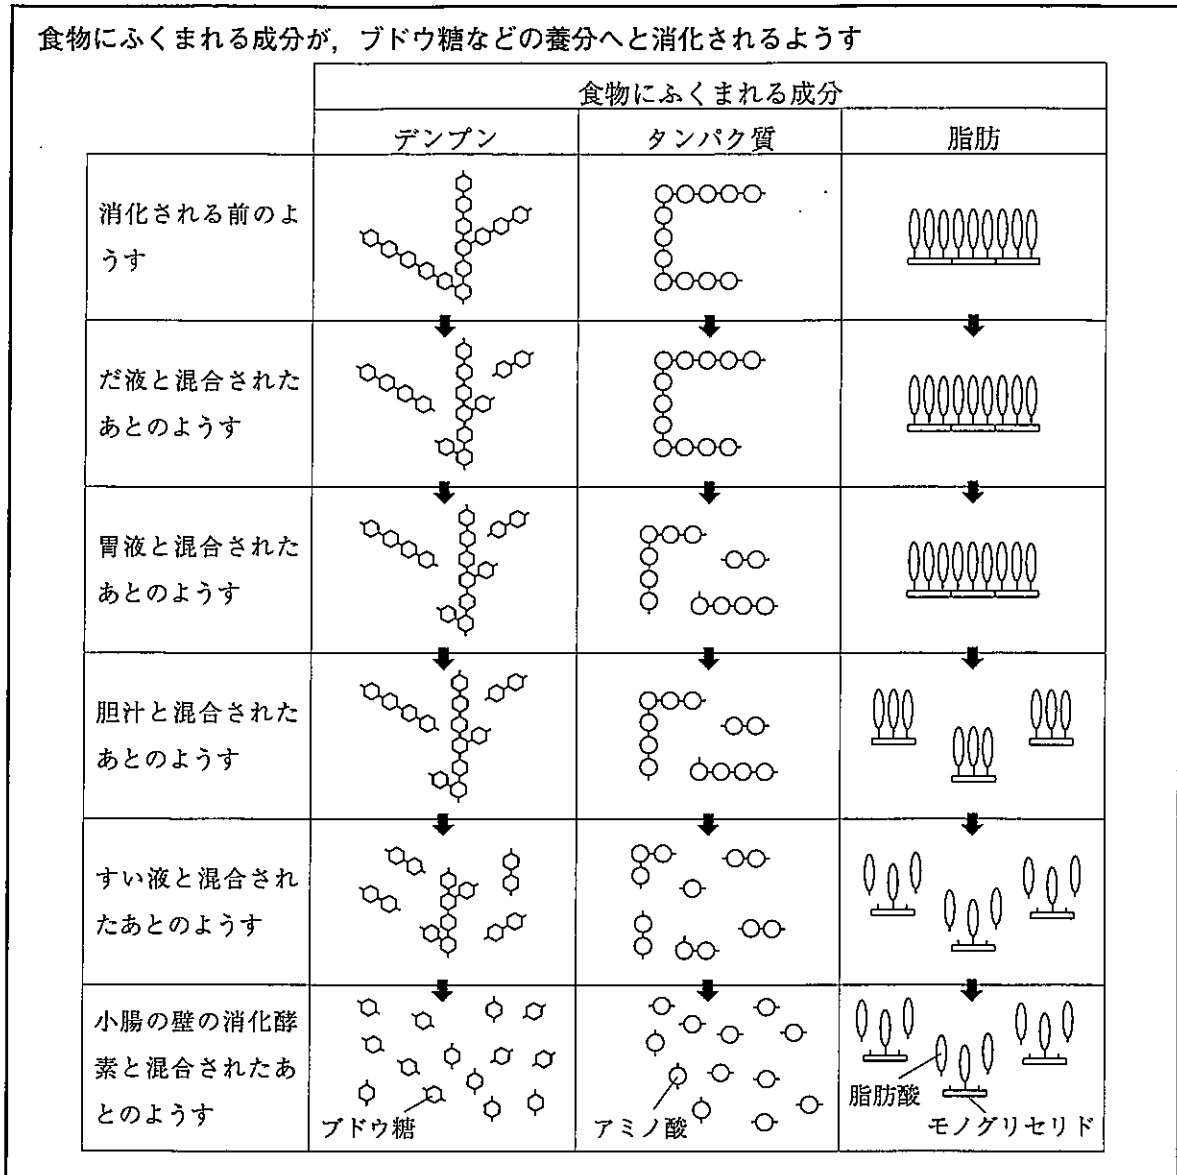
食物にふくまれる成分が，ブドウ糖などの養分へと消化されるようす

| | 食物にふくまれる成分 | | |
|---|---|---|---|
| | デンプン | タンパク質 | 脂肪 |
| 消化される前のようす | | | |
| だ液と混合されたあとのようす | | | |
| 胃液と混合されたあとのようす | | | |
| 胆汁と混合されたあとのようす | | | |
| すい液と混合されたあとのようす | | | |
| 小腸の壁の消化酵素と混合されたあとのようす | ブドウ糖 | アミノ酸 | 脂肪酸 モノグリセリド |